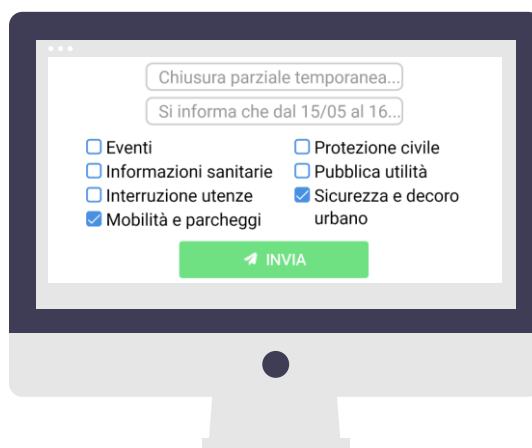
Chiusura parziale temporanea...

Si informa che dal 15/05 al 16...

Eventi
Informazioni sanitarie
Interruzione utenze
Mobilità e parcheggi

Protezione civile
Pubblica utilità
Sicurezza e decoro urbano

INVIA